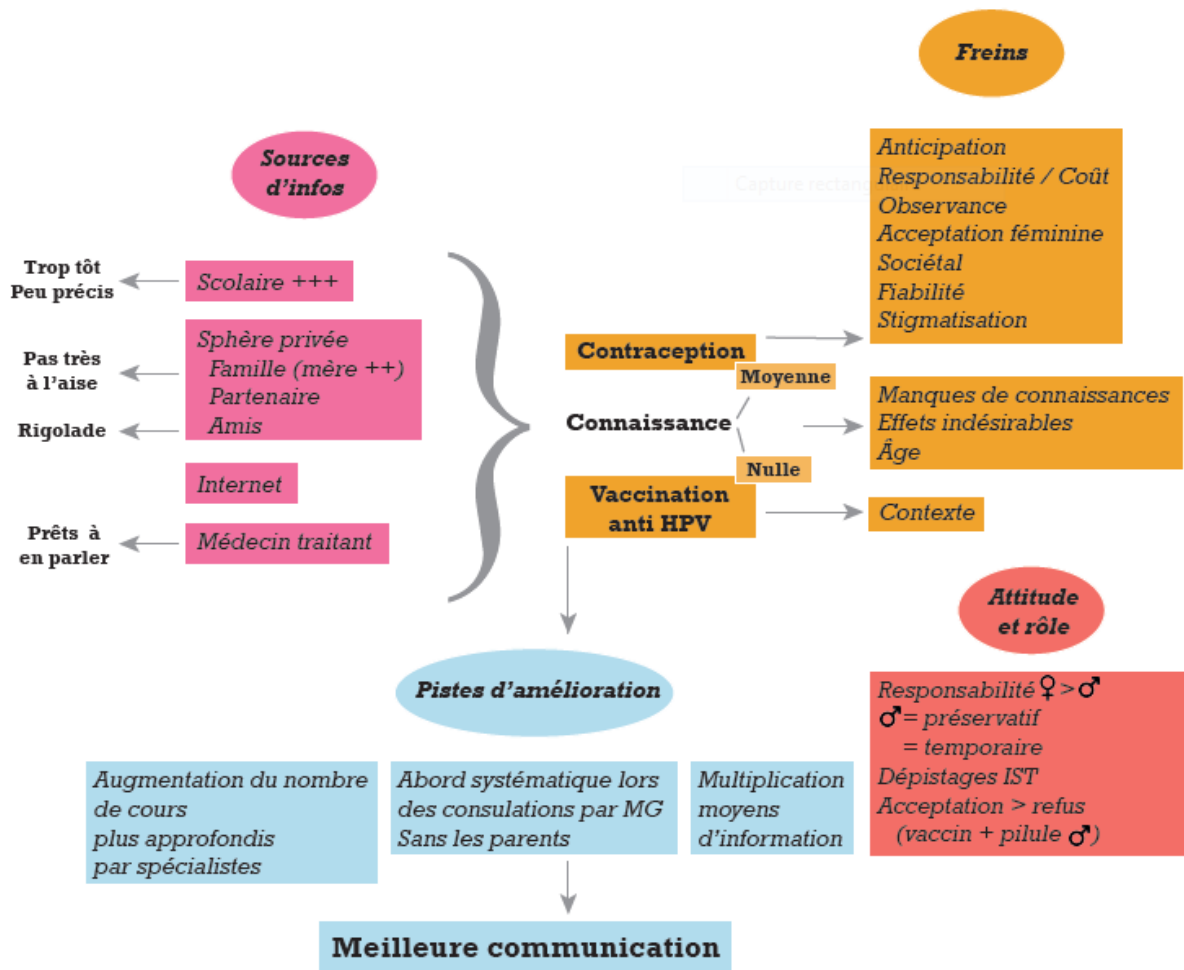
Freins

Sources d'infos

Anticipation
Responsabilité / Coût
Observance
Acceptation féminine
Sociétal
Fiabilité
Stigmatisation

Capture rectang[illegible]

Trop tôt
Peu précis

Scolaire +++

Pas très à l'aise

Sphère privée
Famille (mère ++)
Partenaire
Amis

Rigolade

Internet

Prêts à en parler

Médecin traitant

Contraception

Moyenne

Connaissance

Nulle

Vaccination anti HPV

Manques de connaissances
Effets indésirables
Âge

Contexte

Attitude et rôle

Pistes d'amélioration

Responsabilité ♀ > ♂
♂ = préservatif
= temporaire
Dépistages IST
Acceptation > refus
(vaccin + pilule ♂)

Augmentation du nombre de cours plus approfondis par spécialistes

Abord systématique lors des consulations par MG
Sans les parents

Multiplication moyens d'information

Meilleure communication